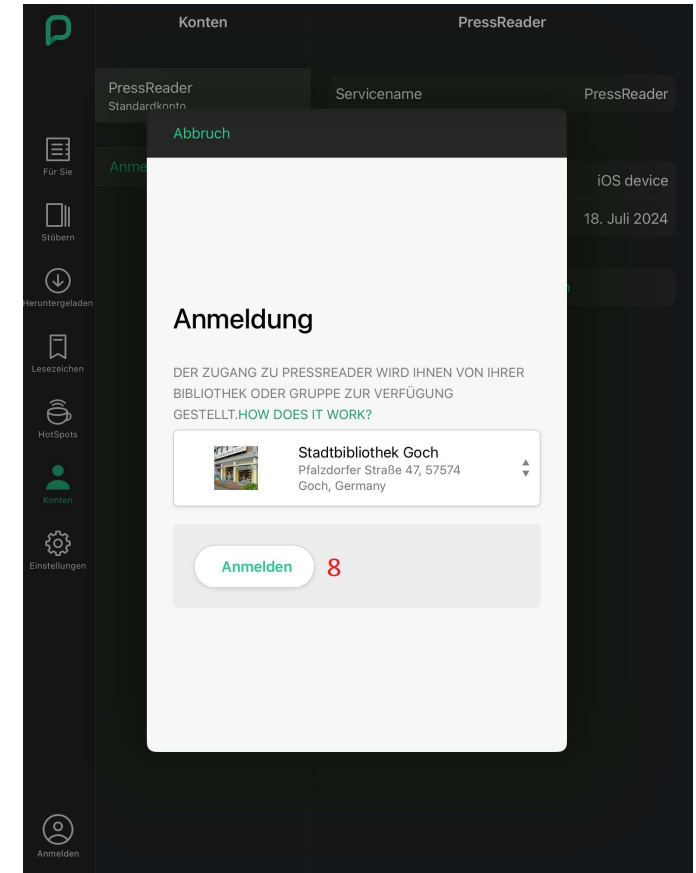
Konten

PressReader

PressReader
Standardkonto

Anme

Servicename PressReader

iOS device

18. Juli 2024

Für Sie

Stöbern

Heruntergeladen

Lesezeichen

HotSpots

Konten

Einstellungen

Anmelden

Abbruch

Anmeldung

DER ZUGANG ZU PRESSREADER WIRD IHNEN VON IHRER BIBLIOTHEK ODER GRUPPE ZUR VERFÜGUNG GESTELLT.HOW DOES IT WORK?

Stadtbibliothek Goch
Pfalzdorfer Straße 47, 57574
Goch, Germany

Anmelden 8